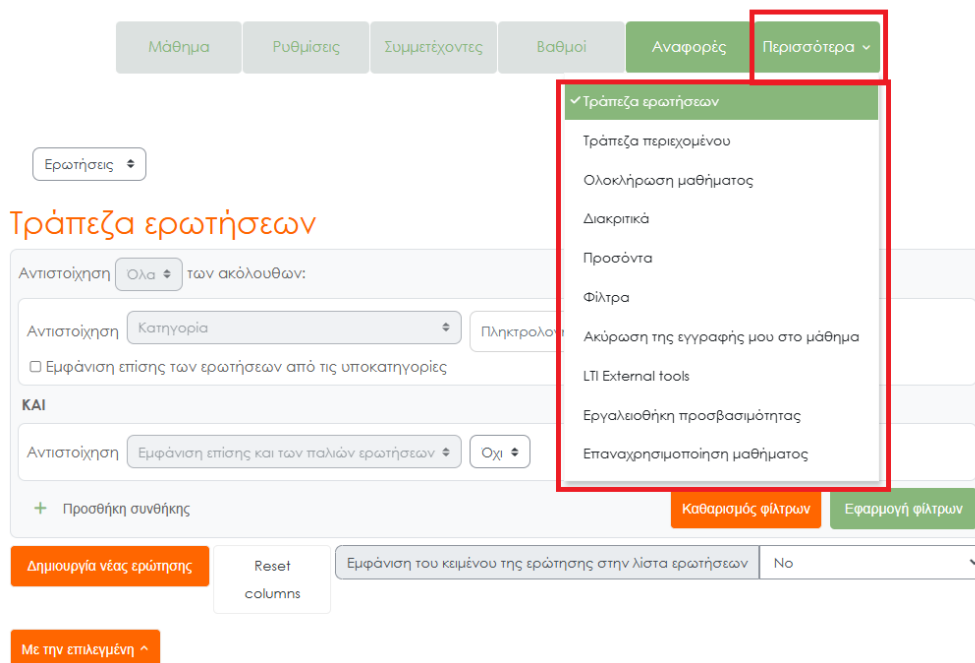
Μάθημα | Ρυθμίσεις | Συμμετέχοντες | Βαθμοί | Αναφορές | Περισσότερα

✓ Τράπεζα ερωτήσεων
Τράπεζα περιεχομένου
Ολοκλήρωση μαθήματος
Διακριτικά
Προσόντα
Φίλτρα
Ακύρωση της εγγραφής μου στο μάθημα
LTI External tools
Εργαλειοθήκη προσβασιμότητας
Επαναχρησιμοποίηση μαθήματος

Ερωτήσεις

Τράπεζα ερωτήσεων

Αντιστοίχηση Ολα των ακόλουθων:

Αντιστοίχηση Κατηγορία Πληκτρολογ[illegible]

Εμφάνιση επίσης των ερωτήσεων από τις υποκατηγορίες

ΚΑΙ

Αντιστοίχηση Εμφάνιση επίσης και των παλιών ερωτήσεων Οχι

+ Προσθήκη συνθήκης

Καθαρισμός φίλτρων Εφαρμογή φίλτρων

Δημιουργία νέας ερώτησης

Reset columns

Εμφάνιση του κειμένου της ερώτησης στην λίστα ερωτήσεων No

Με την επιλεγμένη